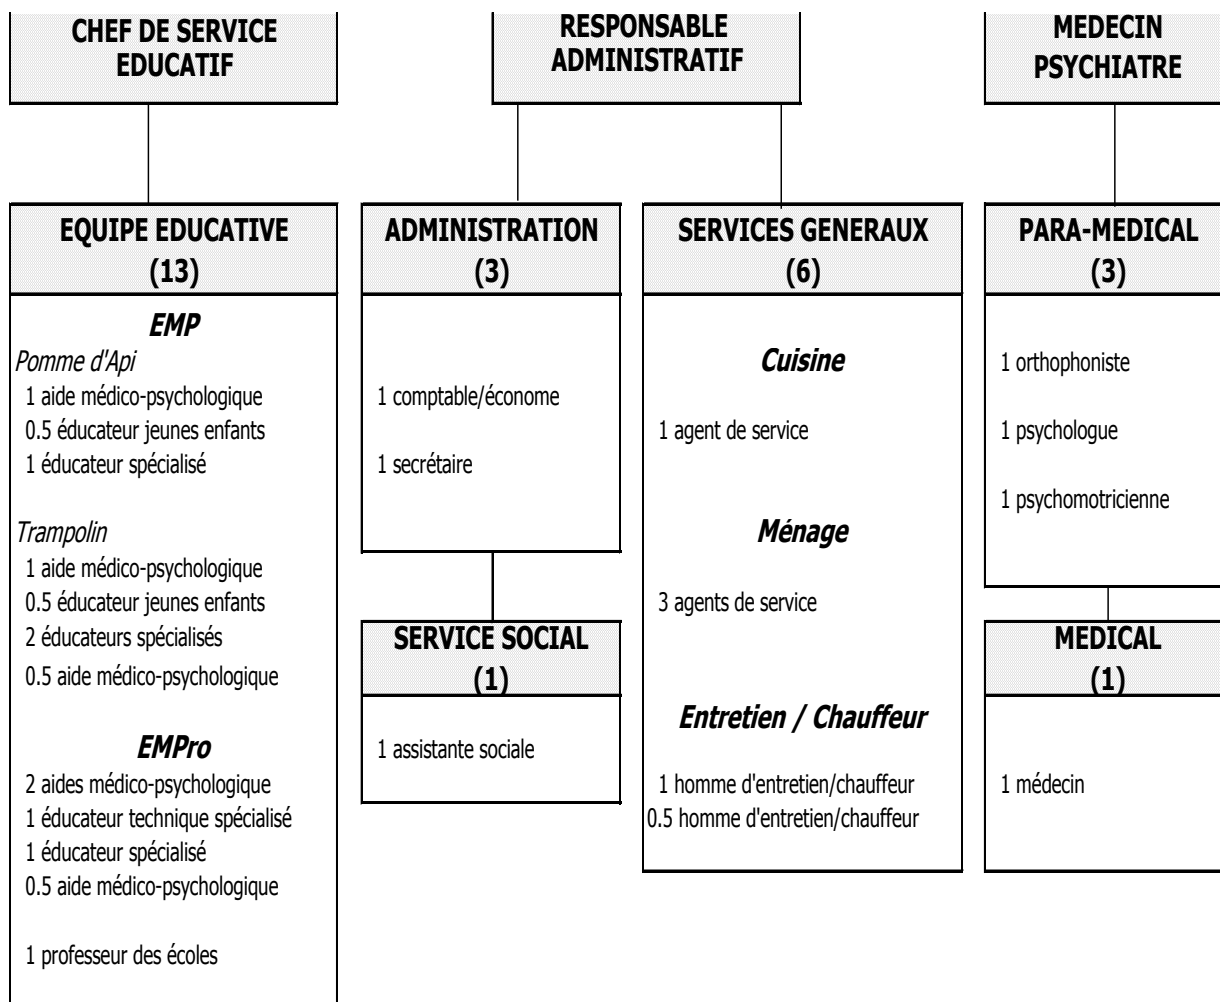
CHEF DE SERVICE EDUCATIF

RESPONSABLE ADMINISTRATIF

MEDECIN PSYCHIATRE

EQUIPE EDUCATIVE (13)

EMP

Pomme d'Api
1 aide médico-psychologique
0.5 éducateur jeunes enfants
1 éducateur spécialisé

Trampolin
1 aide médico-psychologique
0.5 éducateur jeunes enfants
2 éducateurs spécialisés
0.5 aide médico-psychologique

EMPro
2 aides médico-psychologique
1 éducateur technique spécialisé
1 éducateur spécialisé
0.5 aide médico-psychologique

1 professeur des écoles

ADMINISTRATION (3)

1 comptable/économe

1 secrétaire

SERVICE SOCIAL (1)

1 assistante sociale

SERVICES GENERAUX (6)

Cuisine

1 agent de service

Ménage

3 agents de service

Entretien / Chauffeur

1 homme d'entretien/chauffeur
0.5 homme d'entretien/chauffeur

PARA-MEDICAL (3)

1 orthophoniste

1 psychologue

1 psychomotricienne

MEDICAL (1)

1 médecin